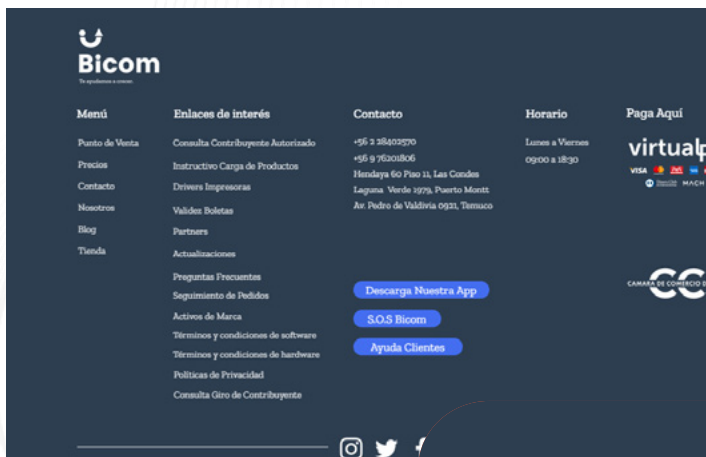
Bicom
Te ayudamos a crecer

Menú
Punto de Venta
Precios
Contacto
Nosotros
Blog
Tienda

Enlaces de interés
Consulta Contribuyente Autorizado
Instructivo Carga de Productos
Drivers Impresoras
Validez Boletas
Partners
Actualizaciones
Preguntas Frecuentes
Seguimiento de Pedidos
Activos de Marca
Términos y condiciones de software
Términos y condiciones de hardware
Politicas de Privacidad
Consulta Giro de Contribuyente

Contacto
+56 2 28402570
+56 9 76201806
Hendaya 60 Piso 11, Las Condes
Laguna Verde 1979, Puerto Montt
Av. Pedro de Valdivia 0921, Temuco

Descarga Nuestra App
S.O.S Bicom
Ayuda Clientes

Horario
Lunes a Viernes
09:00 a 18:30

Paga Aquí
virtualp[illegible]
VISA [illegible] MACH

CÁMARA DE COMERCIO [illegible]